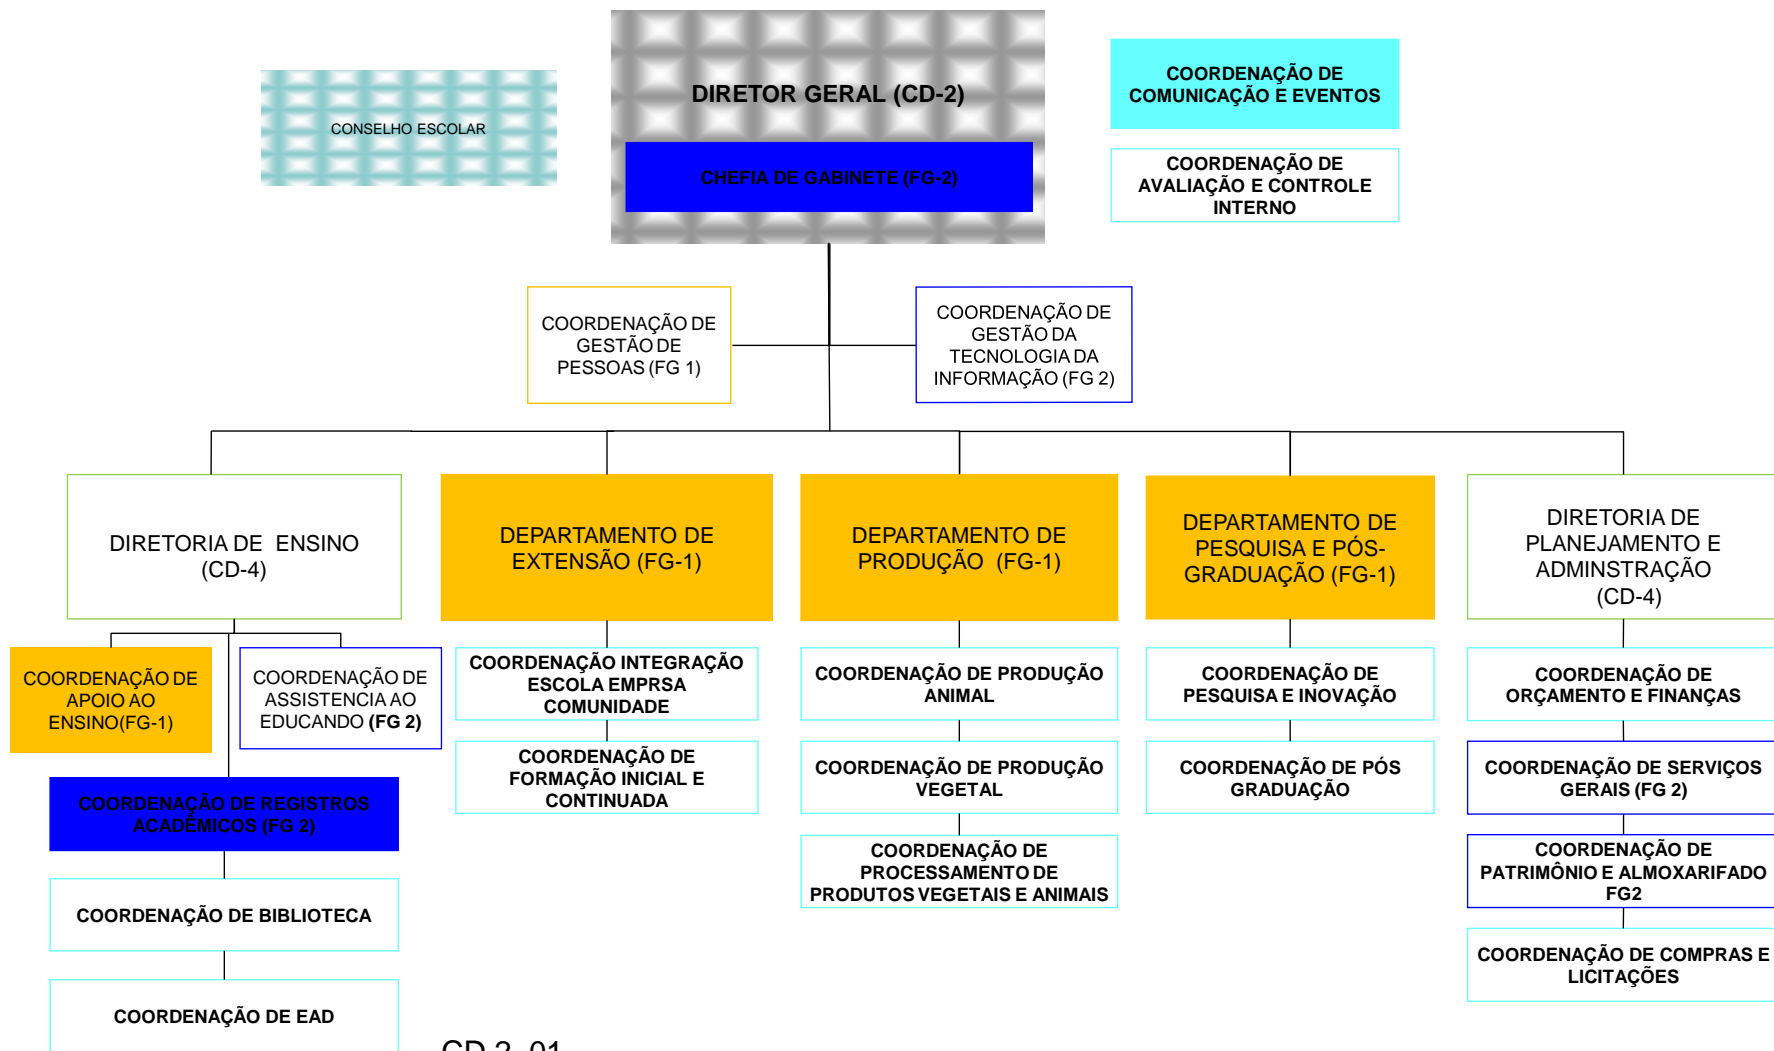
CONSELHO ESCOLAR

DIRETOR GERAL (CD-2)

CHEFIA DE GABINETE (FG-2)

COORDENAÇÃO DE COMUNICAÇÃO E EVENTOS

COORDENAÇÃO DE AVALIAÇÃO E CONTROLE INTERNO

COORDENAÇÃO DE GESTÃO DE PESSOAS (FG 1)

COORDENAÇÃO DE GESTÃO DA TECNOLOGIA DA INFORMAÇÃO (FG 2)

DIRETORIA DE ENSINO (CD-4)

DEPARTAMENTO DE EXTENSÃO (FG-1)

DEPARTAMENTO DE PRODUÇÃO (FG-1)

DEPARTAMENTO DE PESQUISA E PÓS-GRADUAÇÃO (FG-1)

DIRETORIA DE PLANEJAMENTO E ADMINSTRAÇÃO (CD-4)

COORDENAÇÃO DE APOIO AO ENSINO(FG-1)

COORDENAÇÃO DE ASSISTENCIA AO EDUCANDO (FG 2)

COORDENAÇÃO DE REGISTROS ACADÊMICOS (FG 2)

COORDENAÇÃO DE BIBLIOTECA

COORDENAÇÃO DE EAD

COORDENAÇÃO INTEGRAÇÃO ESCOLA EMPRSA COMUNIDADE

COORDENAÇÃO DE FORMAÇÃO INICIAL E CONTINUADA

COORDENAÇÃO DE PRODUÇÃO ANIMAL

COORDENAÇÃO DE PRODUÇÃO VEGETAL

COORDENAÇÃO DE PROCESSAMENTO DE PRODUTOS VEGETAIS E ANIMAIS

COORDENAÇÃO DE PESQUISA E INOVAÇÃO

COORDENAÇÃO DE PÓS GRADUAÇÃO

COORDENAÇÃO DE ORÇAMENTO E FINANÇAS

COORDENAÇÃO DE SERVIÇOS GERAIS (FG 2)

COORDENAÇÃO DE PATRIMÔNIO E ALMOXARIFADO FG2

COORDENAÇÃO DE COMPRAS E LICITAÇÕES

CD 2 01